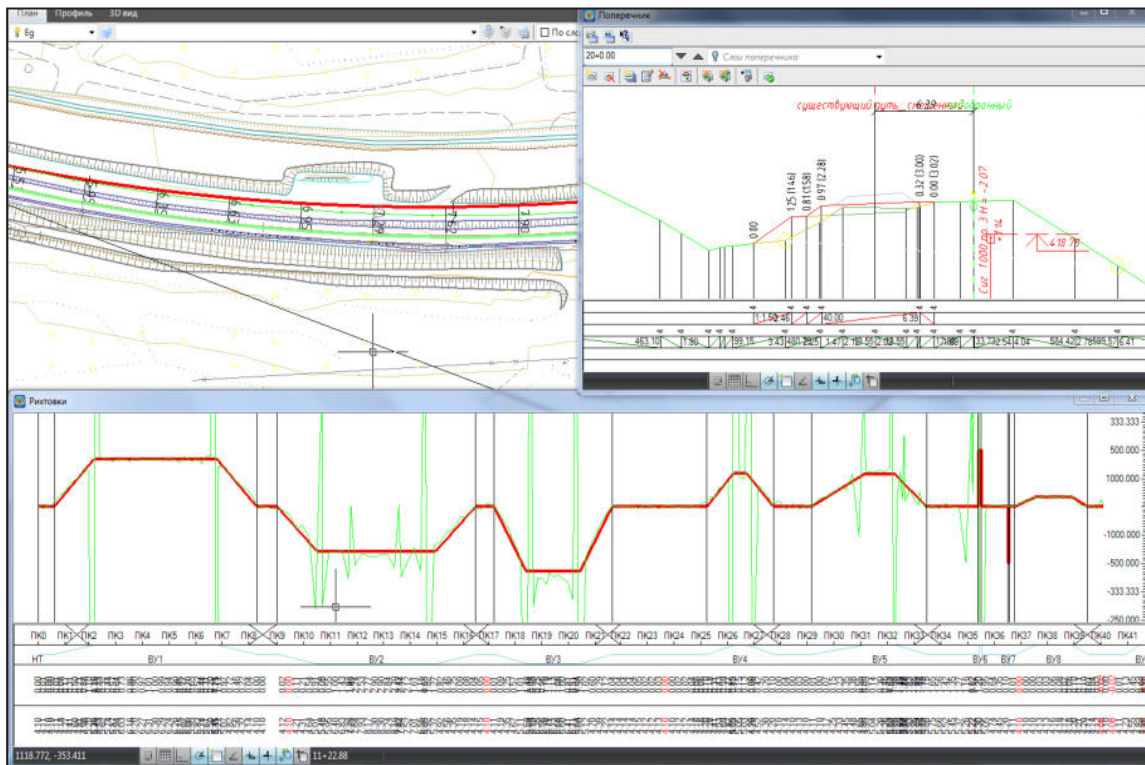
План Профиль 3D вид

Eg

По сло

Поперечник

20+0.00

Слои поперечника

существующий путь смоделированный

6.39

0.00

1.25 (1.46)

0.81 (1.58)

0.97 (2.28)

0.32 (3.00)

0.00 (3.02)

Cит 1.0000 пр. 3 Н = -2.07

418.78

1.1.50

2.46

40.00

6.39

463.10

1.80

59.15

3.43

1.47

33.74

2.54

4.04

584.42

2.78

695.52

6.41

Рихтовки

333.333

500.000

1000.000

-1000.000

-500.000

-333.333

-250.000

ПК0 ПК1 ПК2 ПК3 ПК4 ПК5 ПК6 ПК7 ПК8 ПК9 ПК10 ПК11 ПК12 ПК13 ПК14 ПК15 ПК16 ПК17 ПК18 ПК19 ПК20 ПК21 ПК22 ПК23 ПК24 ПК25 ПК26 ПК27 ПК28 ПК29 ПК30 ПК31 ПК32 ПК33 ПК34 ПК35 ПК36 ПК37 ПК38 ПК39 ПК40 ПК41

НТ ВУ1 ВУ2 ВУ3 ВУ4 ВУ5 ВУ6 ВУ7 ВУ8

1118.772, -353.411

11+22.88